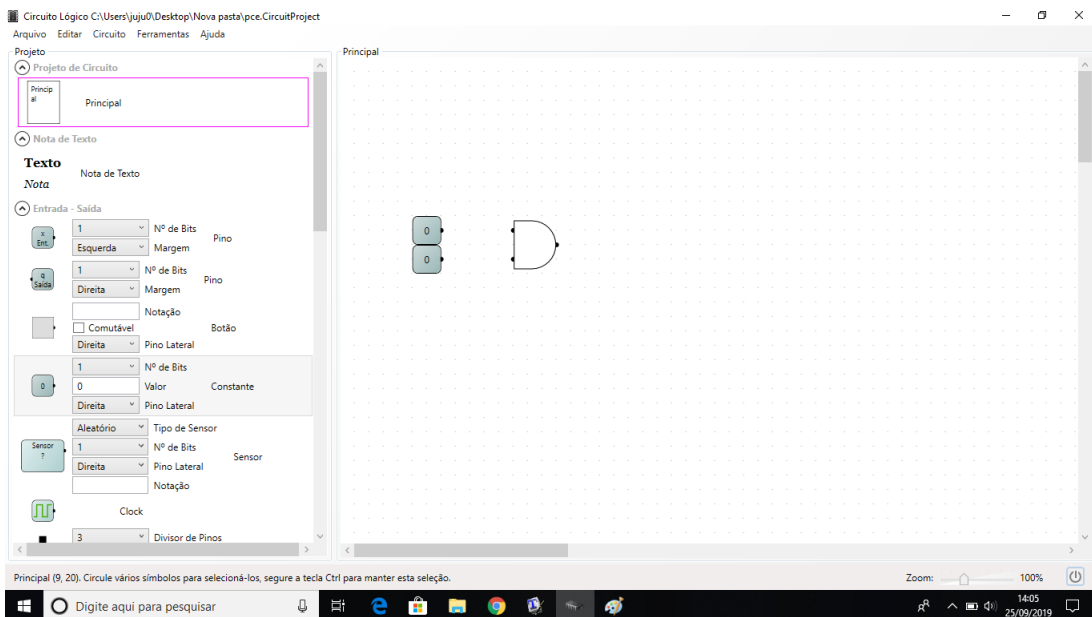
Circuito Lógico C:\Users\juju0\Desktop\Nova pasta\pce.CircuitProject

Arquivo Editar Circuito Ferramentas Ajuda

Projeto

Projeto de Circuito

Principal

Principal

Nota de Texto

Texto
Nota

Nota de Texto

Entrada - Saída

x Ent.

1 Nº de Bits
Esquerda Margem
Pino

q Saída

1 Nº de Bits
Direita Margem
Pino

Notação
Comutável
Direita Pino Lateral
Botão

0

1 Nº de Bits
0 Valor
Direita Pino Lateral
Constante

Sensor ?

Aleatório Tipo de Sensor
1 Nº de Bits
Direita Pino Lateral
Notação
Sensor

Clock

3 Divisor de Pinos

Principal

0
0

Principal (9, 20). Circule vários símbolos para selecioná-los, segure a tecla Ctrl para manter esta seleção.

Zoom: 100%

Digite aqui para pesquisar

14:05
25/09/2019